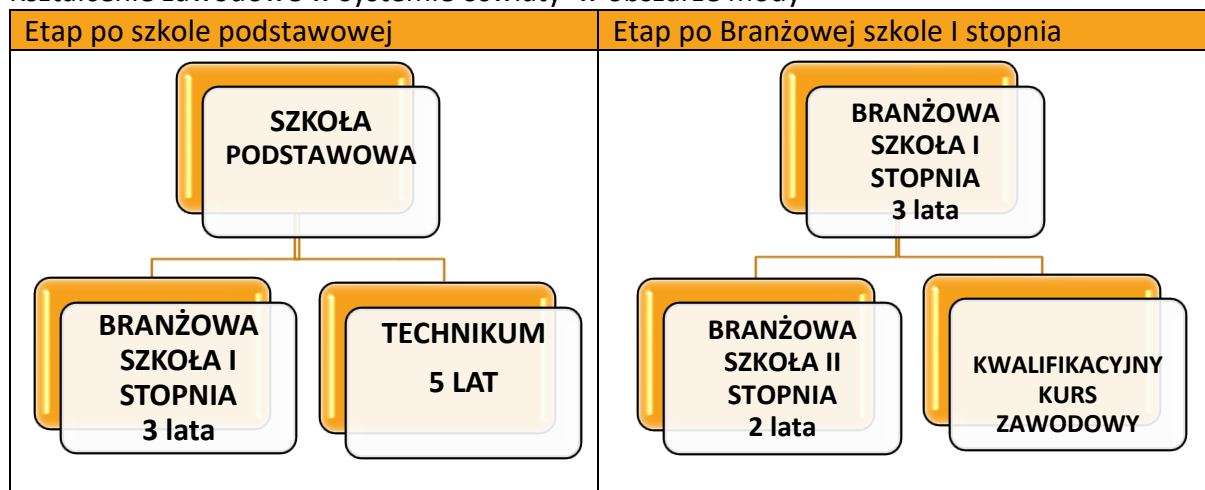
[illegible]

| Etap po szkole podstawowej | Etap po Branżowej szkole I stopnia |
|---|---|
| SZKOŁA PODSTAWOWA<br>BRANŻOWA SZKOŁA I STOPNIA 3 lata<br>TECHNIKUM 5 LAT | BRANŻOWA SZKOŁA I STOPNIA 3 lata<br>BRANŻOWA SZKOŁA II STOPNIA 2 lata<br>KWALIFIKACYJNY KURS ZAWODOWY |